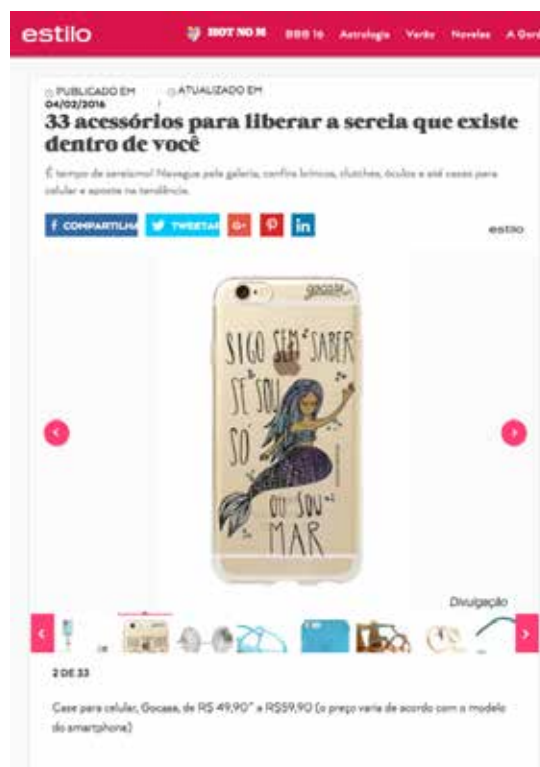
estilo HOT NO M BBB 16 Astrologia Verão Novelas A Gord

PUBLICADO EM 04/02/2016 ATUALIZADO EM

33 acessórios para liberar a sereia que existe dentro de você

É tempo de sereismo! Navegue pela galeria, confira brincos, clutches, óculos e até cases para celular e aposte na tendência.

f COMPARTILHAR TWEETAR G+ in

estilo

gocase

SIGO SEM SABER SE SOU SÓ OU SOU MAR

Divulgação

2 DE 33

Case para celular, Gocase, de R$ 49,90* a R$59,90 (o preço varia de acordo com o modelo do smartphone)